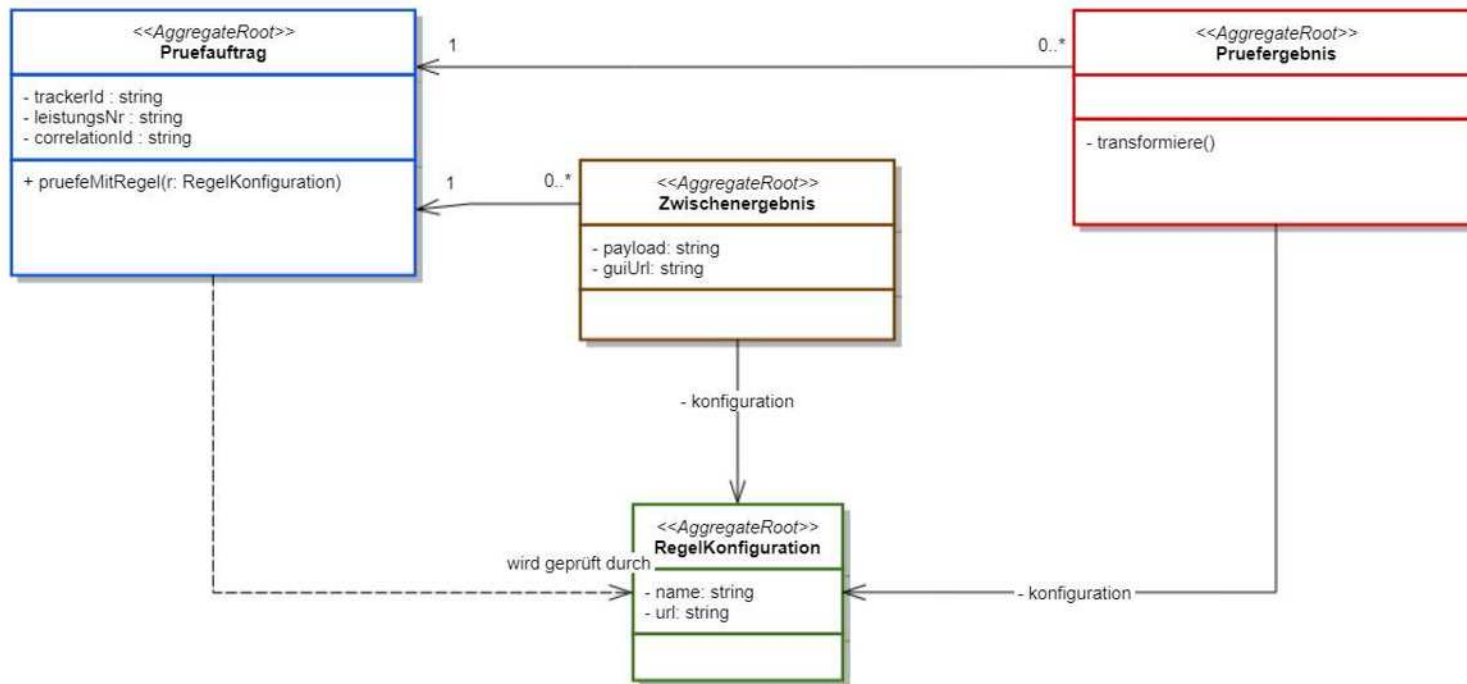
<<AggregateRoot>>
Pruefauftrag

- trackerId : string
- leistungsNr : string
- correlationId : string

+ pruefeMitRegel(r: RegelKonfiguration)

1

0..*

<<AggregateRoot>>
Pruefergebnis

- transformiere()

1

0..*

<<AggregateRoot>>
Zwischenergebnis

- payload: string
- guiUrl: string

- konfiguration

<<AggregateRoot>>
RegelKonfiguration

wird geprüft durch

- name: string
- url: string

- konfiguration